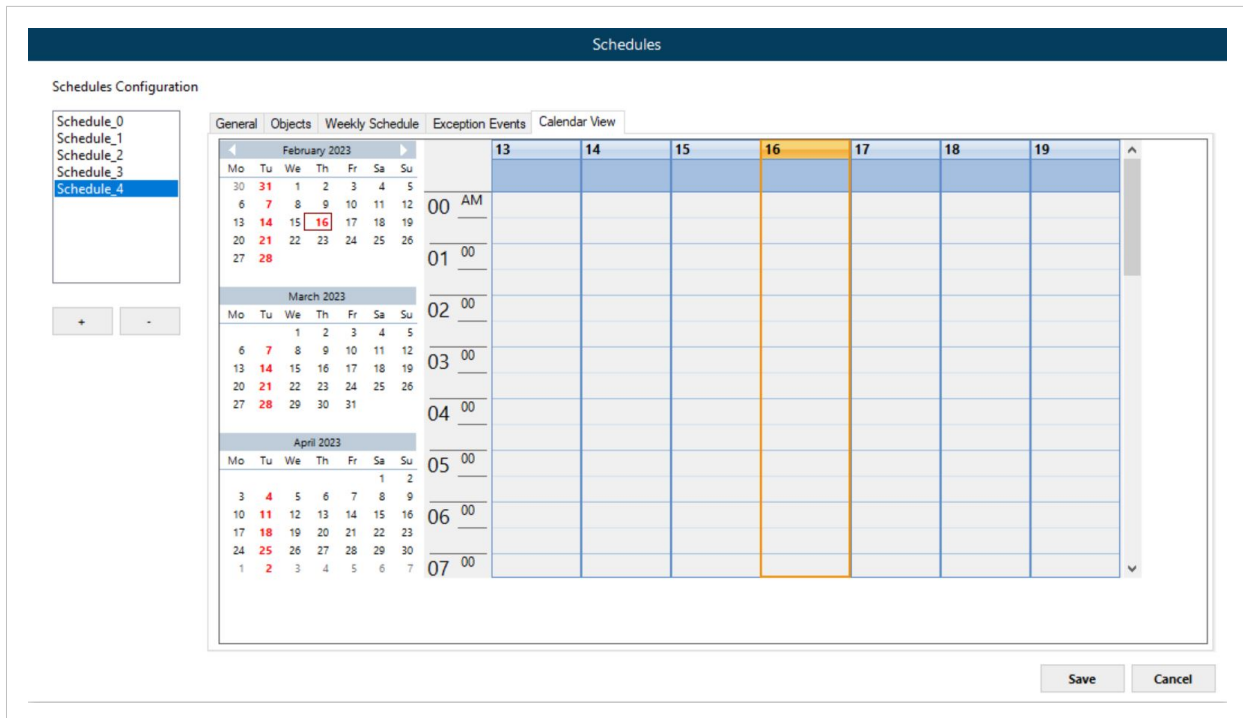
Schedules

Schedules Configuration

Schedule_0
Schedule_1
Schedule_2
Schedule_3
Schedule_4

+ -

General | Objects | Weekly Schedule | Exception Events | Calendar View

February 2023

| Mo | Tu | We | Th | Fr | Sa | Su |
|---|---|---|---|---|---|---|
| 30 | 31 | 1 | 2 | 3 | 4 | 5 |
| 6 | 7 | 8 | 9 | 10 | 11 | 12 |
| 13 | 14 | 15 | 16 | 17 | 18 | 19 |
| 20 | 21 | 22 | 23 | 24 | 25 | 26 |
| 27 | 28 | | | | | |

March 2023

| Mo | Tu | We | Th | Fr | Sa | Su |
|---|---|---|---|---|---|---|
| | | 1 | 2 | 3 | 4 | 5 |
| 6 | 7 | 8 | 9 | 10 | 11 | 12 |
| 13 | 14 | 15 | 16 | 17 | 18 | 19 |
| 20 | 21 | 22 | 23 | 24 | 25 | 26 |
| 27 | 28 | 29 | 30 | 31 | | |

April 2023

| Mo | Tu | We | Th | Fr | Sa | Su |
|---|---|---|---|---|---|---|
| | | | | | 1 | 2 |
| 3 | 4 | 5 | 6 | 7 | 8 | 9 |
| 10 | 11 | 12 | 13 | 14 | 15 | 16 |
| 17 | 18 | 19 | 20 | 21 | 22 | 23 |
| 24 | 25 | 26 | 27 | 28 | 29 | 30 |
| 1 | 2 | 3 | 4 | 5 | 6 | 7 |

13 14 15 16 17 18 19

00 AM
01 00
02 00
03 00
04 00
05 00
06 00
07 00

Save Cancel